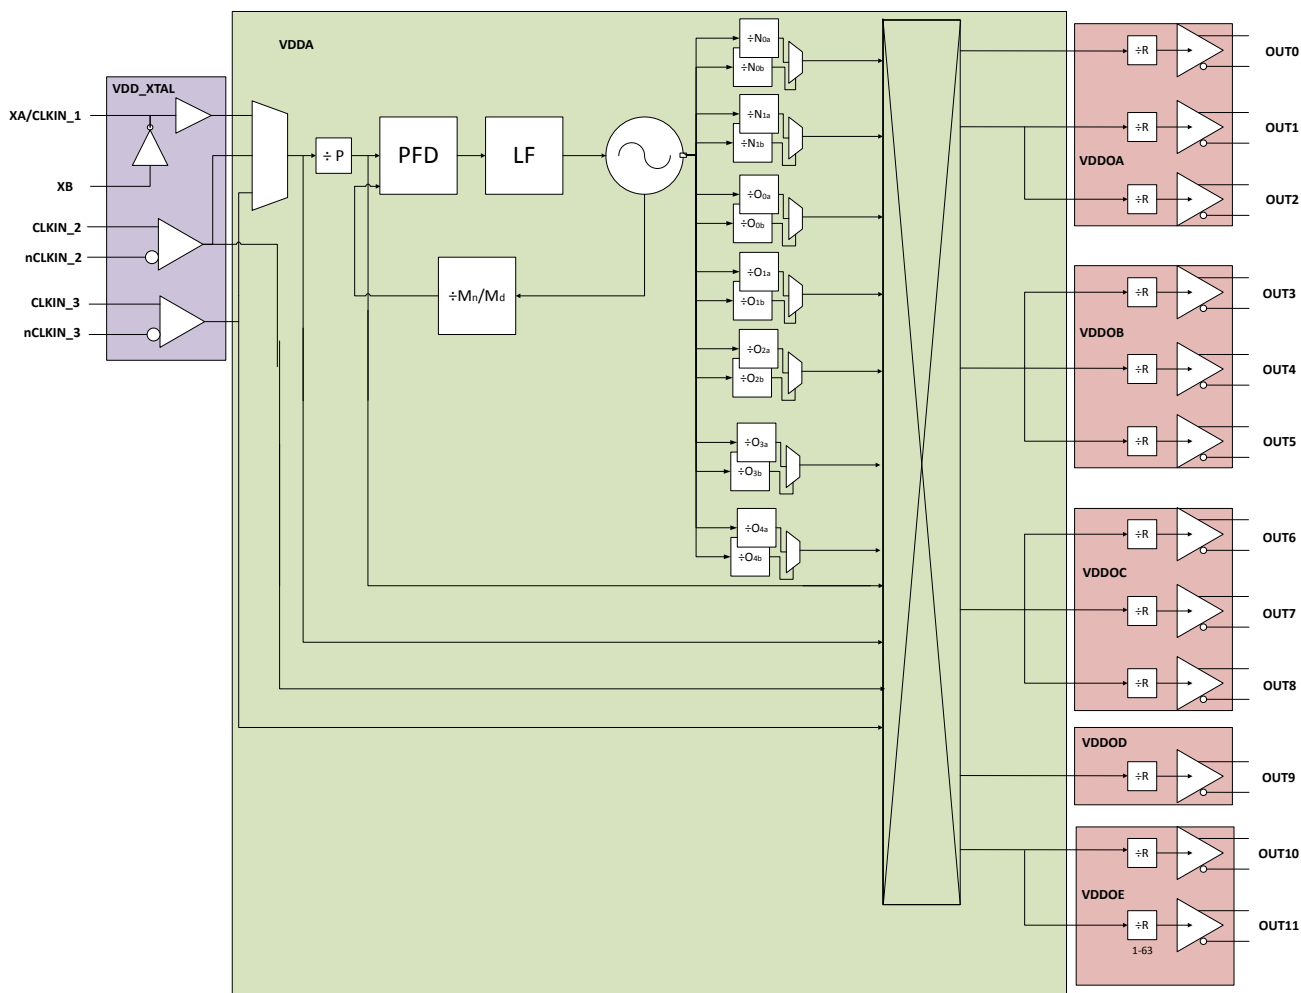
VDDA

VDD_XTAL

XA/CLKIN_1

XB

CLKIN_2

nCLKIN_2

CLKIN_3

nCLKIN_3

÷ P

PFD

LF

÷Mn/Md

÷N0a
÷N0b
÷N1a
÷N1b
÷O0a
÷O0b
÷O1a
÷O1b
÷O2a
÷O2b
÷O3a
÷O3b
÷O4a
÷O4b

÷R
OUT0
÷R
OUT1
VDDOA
÷R
OUT2

÷R
OUT3
VDDOB
÷R
OUT4
÷R
OUT5

÷R
OUT6
VDDOC
÷R
OUT7
÷R
OUT8

VDDOD
÷R
OUT9

÷R
OUT10
VDDOE
÷R
1-63
OUT11